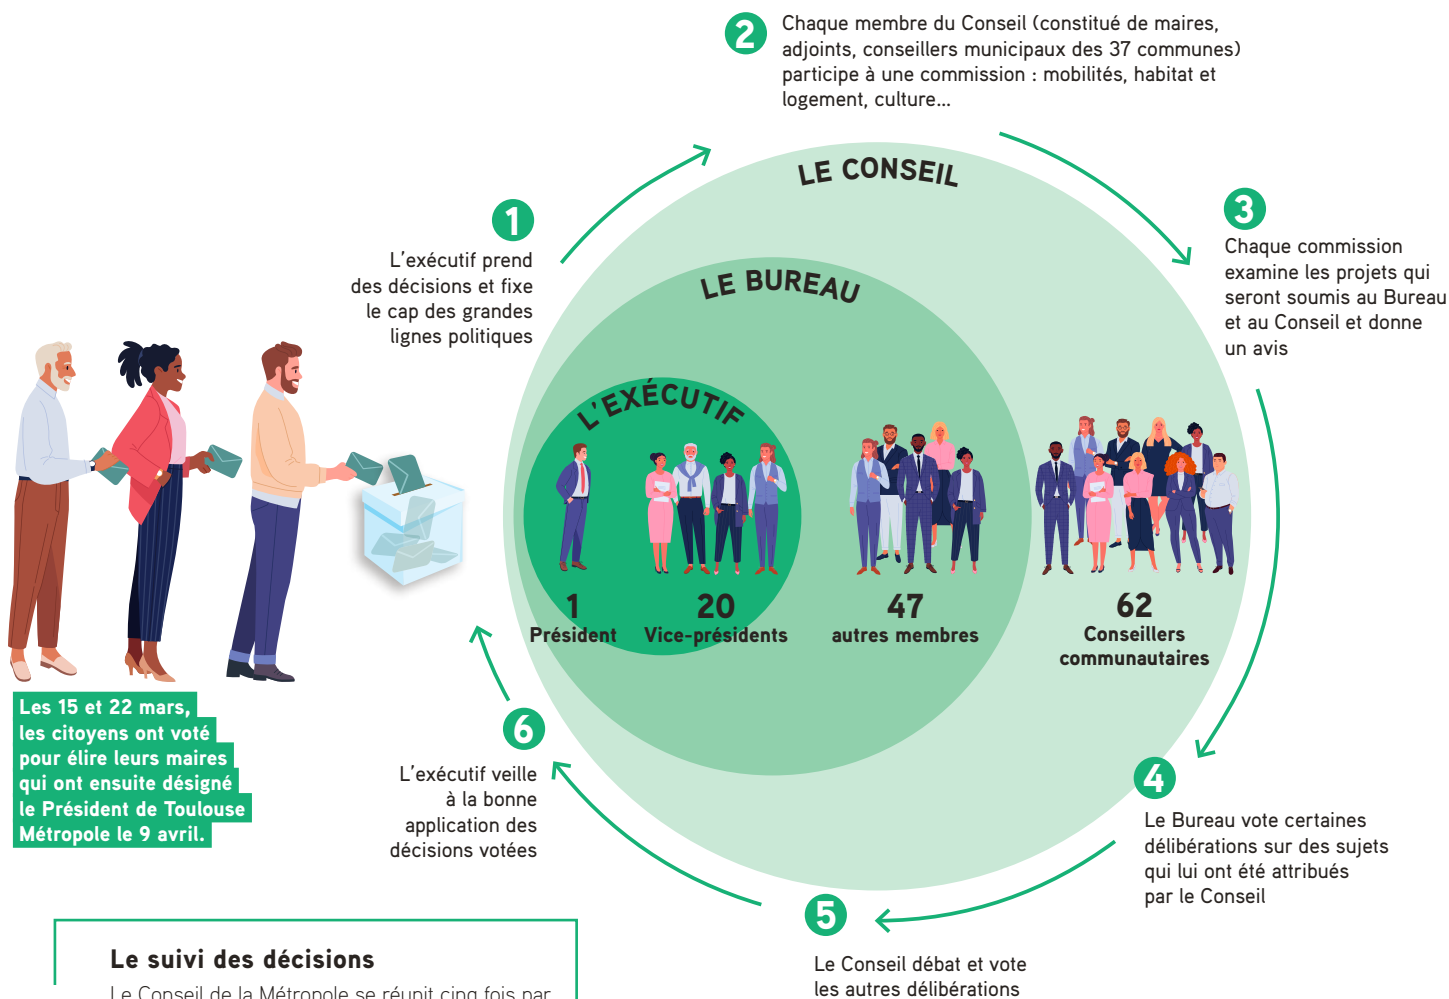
2 Chaque membre du Conseil (constitué de maires, adjoints, conseillers municipaux des 37 communes) participe à une commission : mobilités, habitat et logement, culture…

LE CONSEIL

1 L'exécutif prend des décisions et fixe le cap des grandes lignes politiques

3 Chaque commission examine les projets qui seront soumis au Bureau et au Conseil et donne un avis

LE BUREAU

L'EXÉCUTIF

1 Président

20 Vice-présidents

47 autres membres

62 Conseillers communautaires

Les 15 et 22 mars, les citoyens ont voté pour élire leurs maires qui ont ensuite désigné le Président de Toulouse Métropole le 9 avril.

6 L'exécutif veille à la bonne application des décisions votées

4 Le Bureau vote certaines délibérations sur des sujets qui lui ont été attribués par le Conseil

5 Le Conseil débat et vote les autres délibérations

Le suivi des décisions

Le Conseil de la Métropole se réunit cinq fois par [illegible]